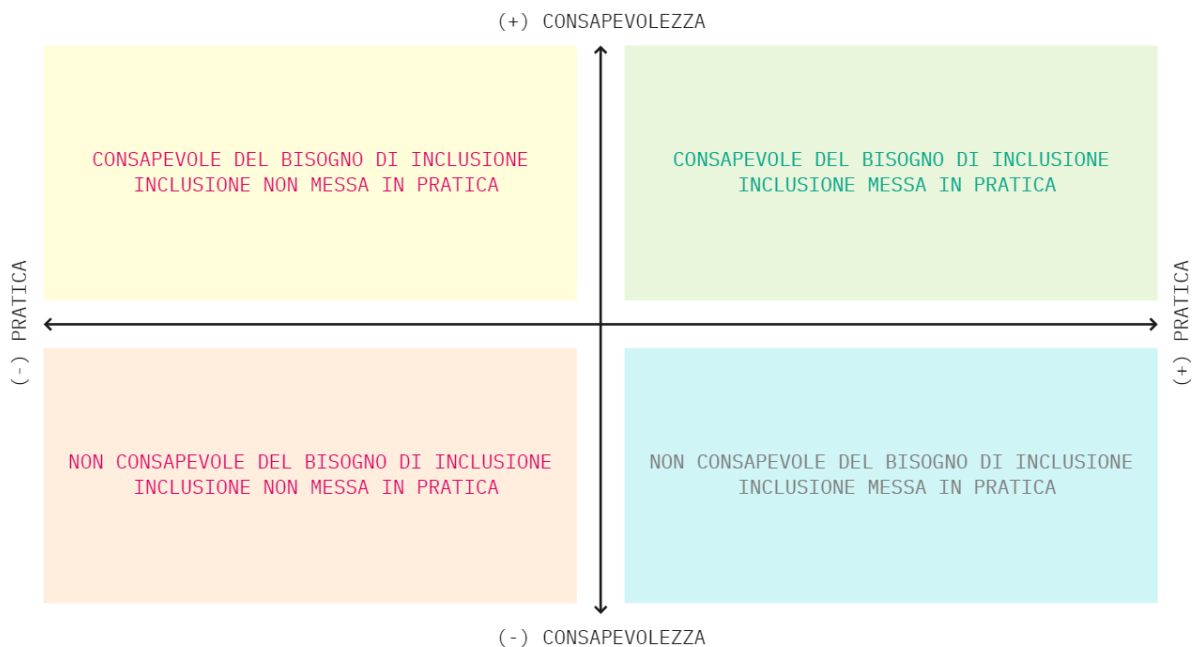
(+) CONSAPEVOLEZZA

CONSAPEVOLE DEL BISOGNO DI INCLUSIONE
INCLUSIONE NON MESSA IN PRATICA

CONSAPEVOLE DEL BISOGNO DI INCLUSIONE
INCLUSIONE MESSA IN PRATICA

(-) PRATICA

(+) PRATICA

NON CONSAPEVOLE DEL BISOGNO DI INCLUSIONE
INCLUSIONE NON MESSA IN PRATICA

NON CONSAPEVOLE DEL BISOGNO DI INCLUSIONE
INCLUSIONE MESSA IN PRATICA

(-) CONSAPEVOLEZZA